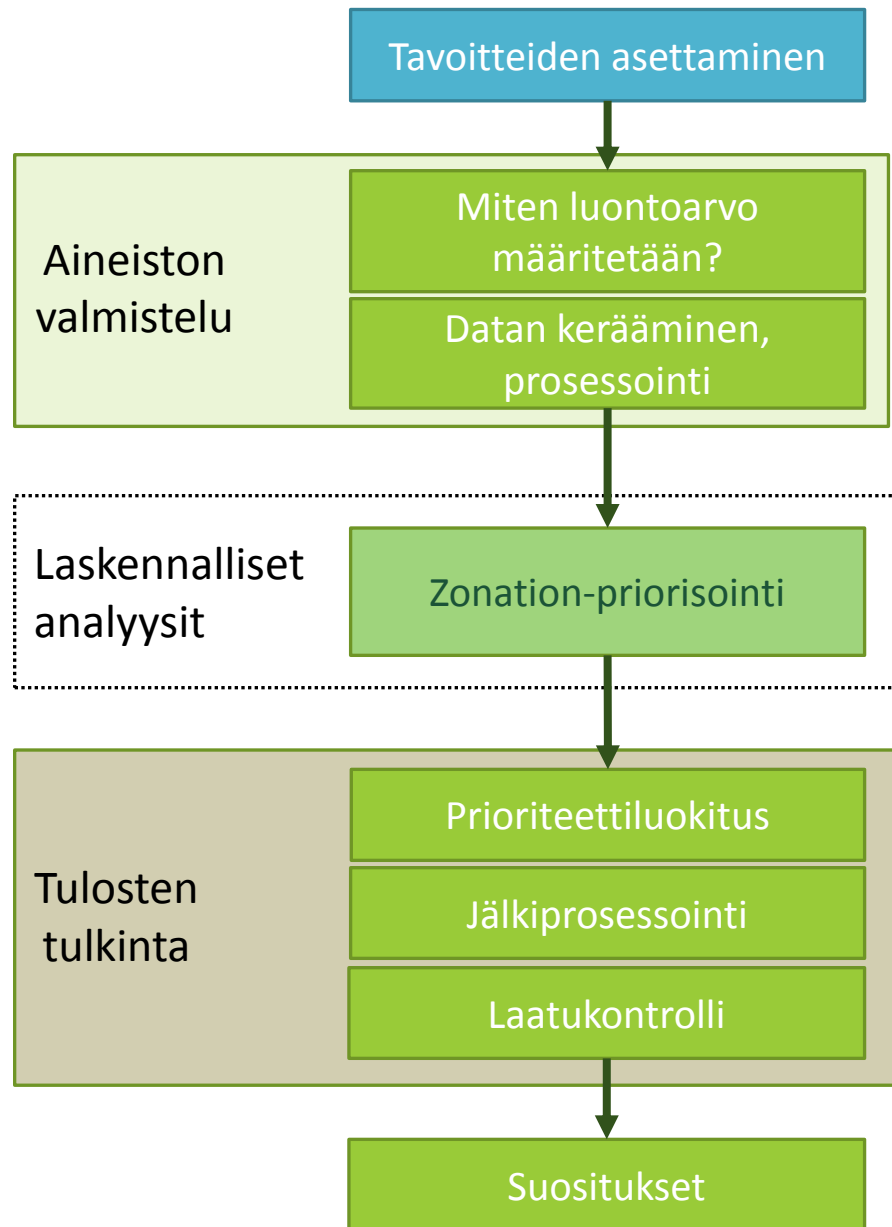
Tavoitteiden asettaminen

Aineiston valmistelu

Miten luontoarvo määritetään?

Datan kerääminen, prosessointi

Laskennalliset analyysit

Zonation-priorisointi

Tulosten tulkinta

Prioriteettiluokitus

Jälkiprosessointi

Laatukontrolli

Suositukset